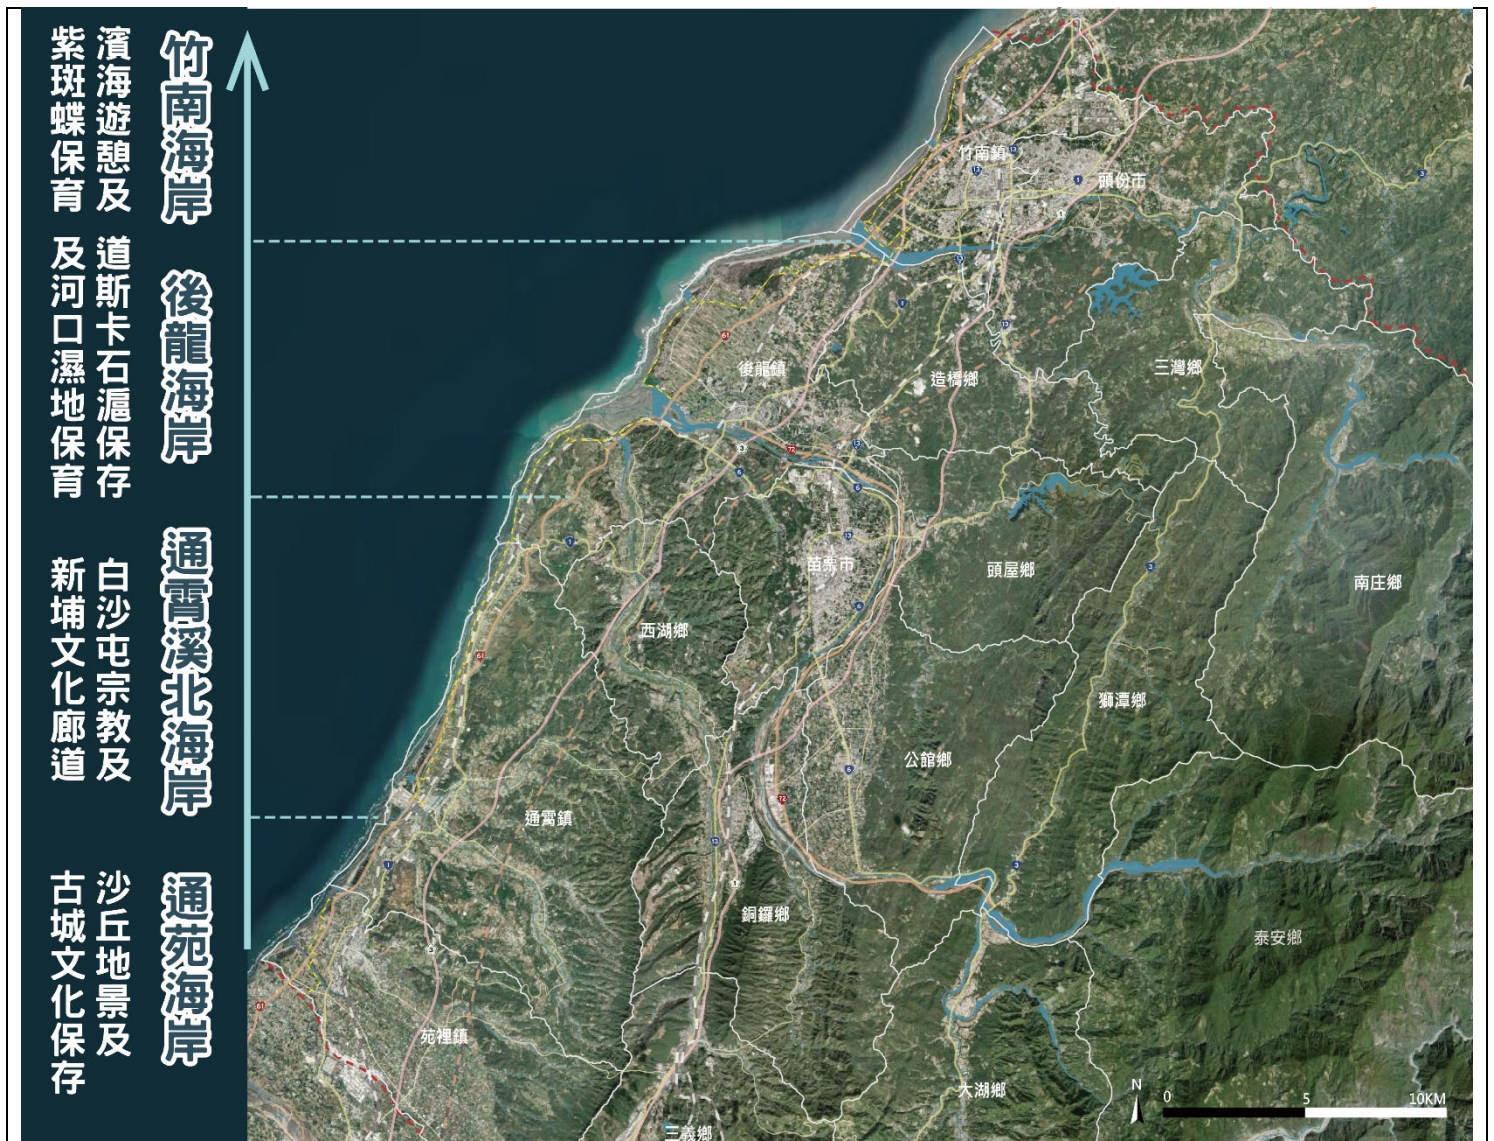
竹南海岸
濱海遊憩及紫斑蝶保育

後龍海岸
道斯卡石滬保存及河口濕地保育

通霄溪北海岸
白沙屯宗教及新埔文化廊道

通苑海岸
沙丘地景及古城文化保存

竹南鎮
頭份市
後龍鎮
造橋鄉
三灣鄉
苗栗市
頭屋鄉
南庄鄉
西湖鄉
獅潭鄉
公館鄉
通霄鎮
銅鑼鄉
泰安鄉
苑裡鎮
大湖鄉
三義鄉

N
0
5
10KM